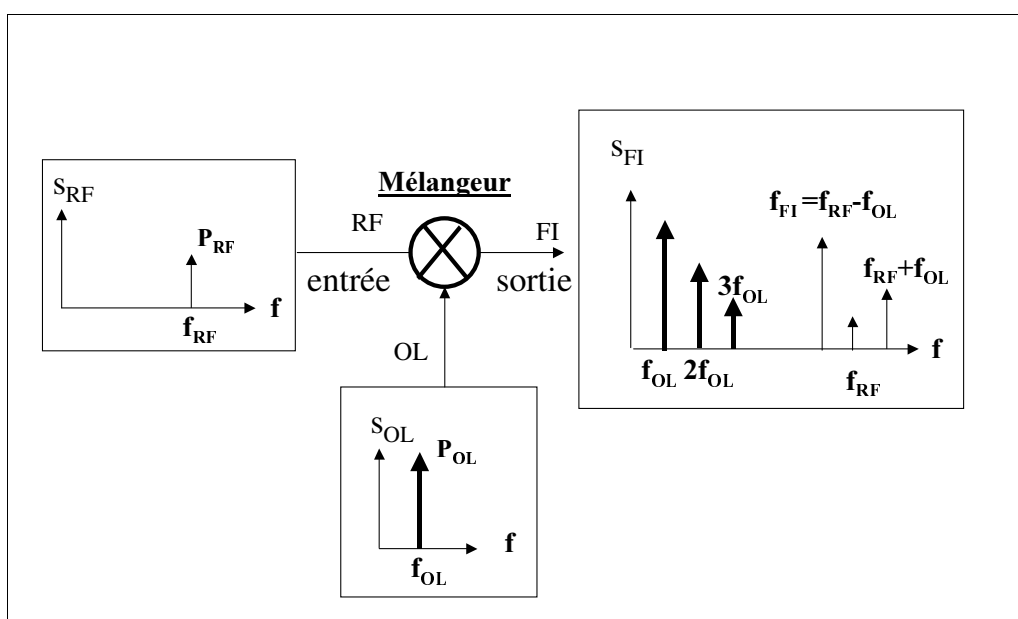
Mélangeur

$S_{RF}$

$P_{RF}$

f

$f_{RF}$

RF

entrée

FI

sortie

OL

$S_{OL}$

$P_{OL}$

f

$f_{OL}$

$S_{FI}$

$f_{FI} = f_{RF} - f_{OL}$

$3f_{OL}$

$f_{RF} + f_{OL}$

f

$f_{OL}$ $2f_{OL}$

$f_{RF}$